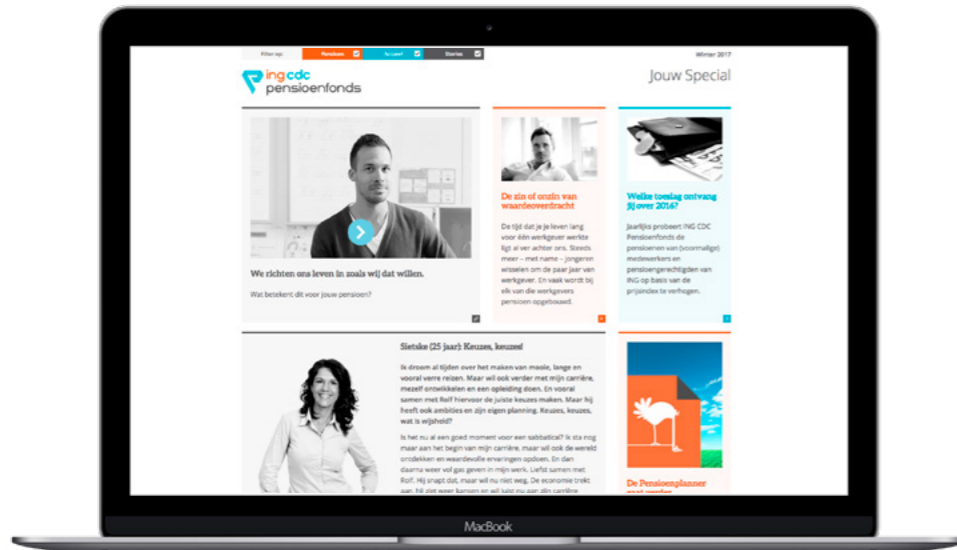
Filter op: Pensioen Ik Leef Stories

Winter 2017

ing cdc pensioenfonds

Jouw Special

We richten ons leven in zoals wij dat willen.

Wat betekent dit voor jouw pensioen?

De zin of onzin van waardeoverdracht

De tijd dat je je leven lang voor één werkgever werkte ligt al ver achter ons. Steeds meer – met name – jongeren wisselen om de paar jaar van werkgever. En vaak wordt bij elk van die werkgevers pensioen opgebouwd.

Welke toeslag ontvang jij over 2016?

Jaarlijks probeert ING CDC Pensioenfonds de pensioenen van (voormalige) medewerkers en pensioengerechtigden van ING op basis van de prijsindex te verhogen.

Sietske (25 jaar): Keuzes, keuzes!

Ik droom al tijden over het maken van mooie, lange en vooral verre reizen. Maar wil ook verder met mijn carrière, mezelf ontwikkelen en een opleiding doen. En vooral samen met Rolf hiervoor de juiste keuzes maken. Maar hij heeft ook ambities en zijn eigen planning. Keuzes, keuzes, wat is wijsheid?

Is het nu al een goed moment voor een sabbatical? Ik sta nog maar aan het begin van mijn carrière, maar wil ook de wereld ontdekken en waardevolle ervaringen opdoen. En dan daarna weer vol gas geven in mijn werk. Liefst samen met Rolf. Hij snapt dat, maar wil nu niet weg. De economie trekt aan. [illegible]

De Pensioenplanner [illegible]

MacBook